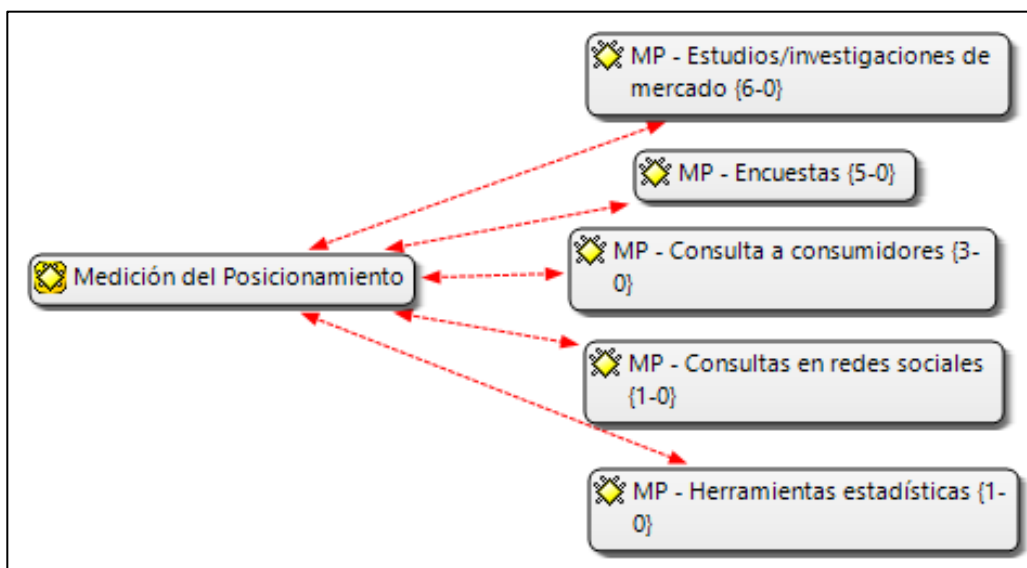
MP - Estudios/investigaciones de mercado {6-0}

MP - Encuestas {5-0}

Medición del Posicionamiento

MP - Consulta a consumidores {3-0}

MP - Consultas en redes sociales {1-0}

MP - Herramientas estadísticas {1-0}